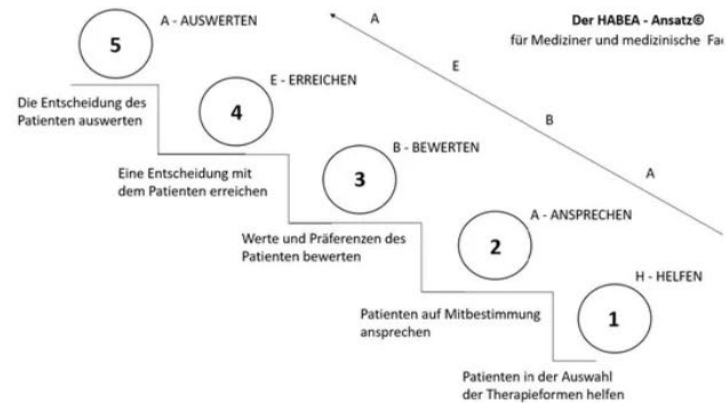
Der HABEA - Ansatz©
für Mediziner und medizinische Fa

A
E
B
A

5
A - AUSWERTEN

Die Entscheidung des Patienten auswerten

4
E - ERREICHEN

Eine Entscheidung mit dem Patienten erreichen

3
B - BEWERTEN

Werte und Präferenzen des Patienten bewerten

2
A - ANSPRECHEN

Patienten auf Mitbestimmung ansprechen

1
H - HELFEN

Patienten in der Auswahl der Therapieformen helfen